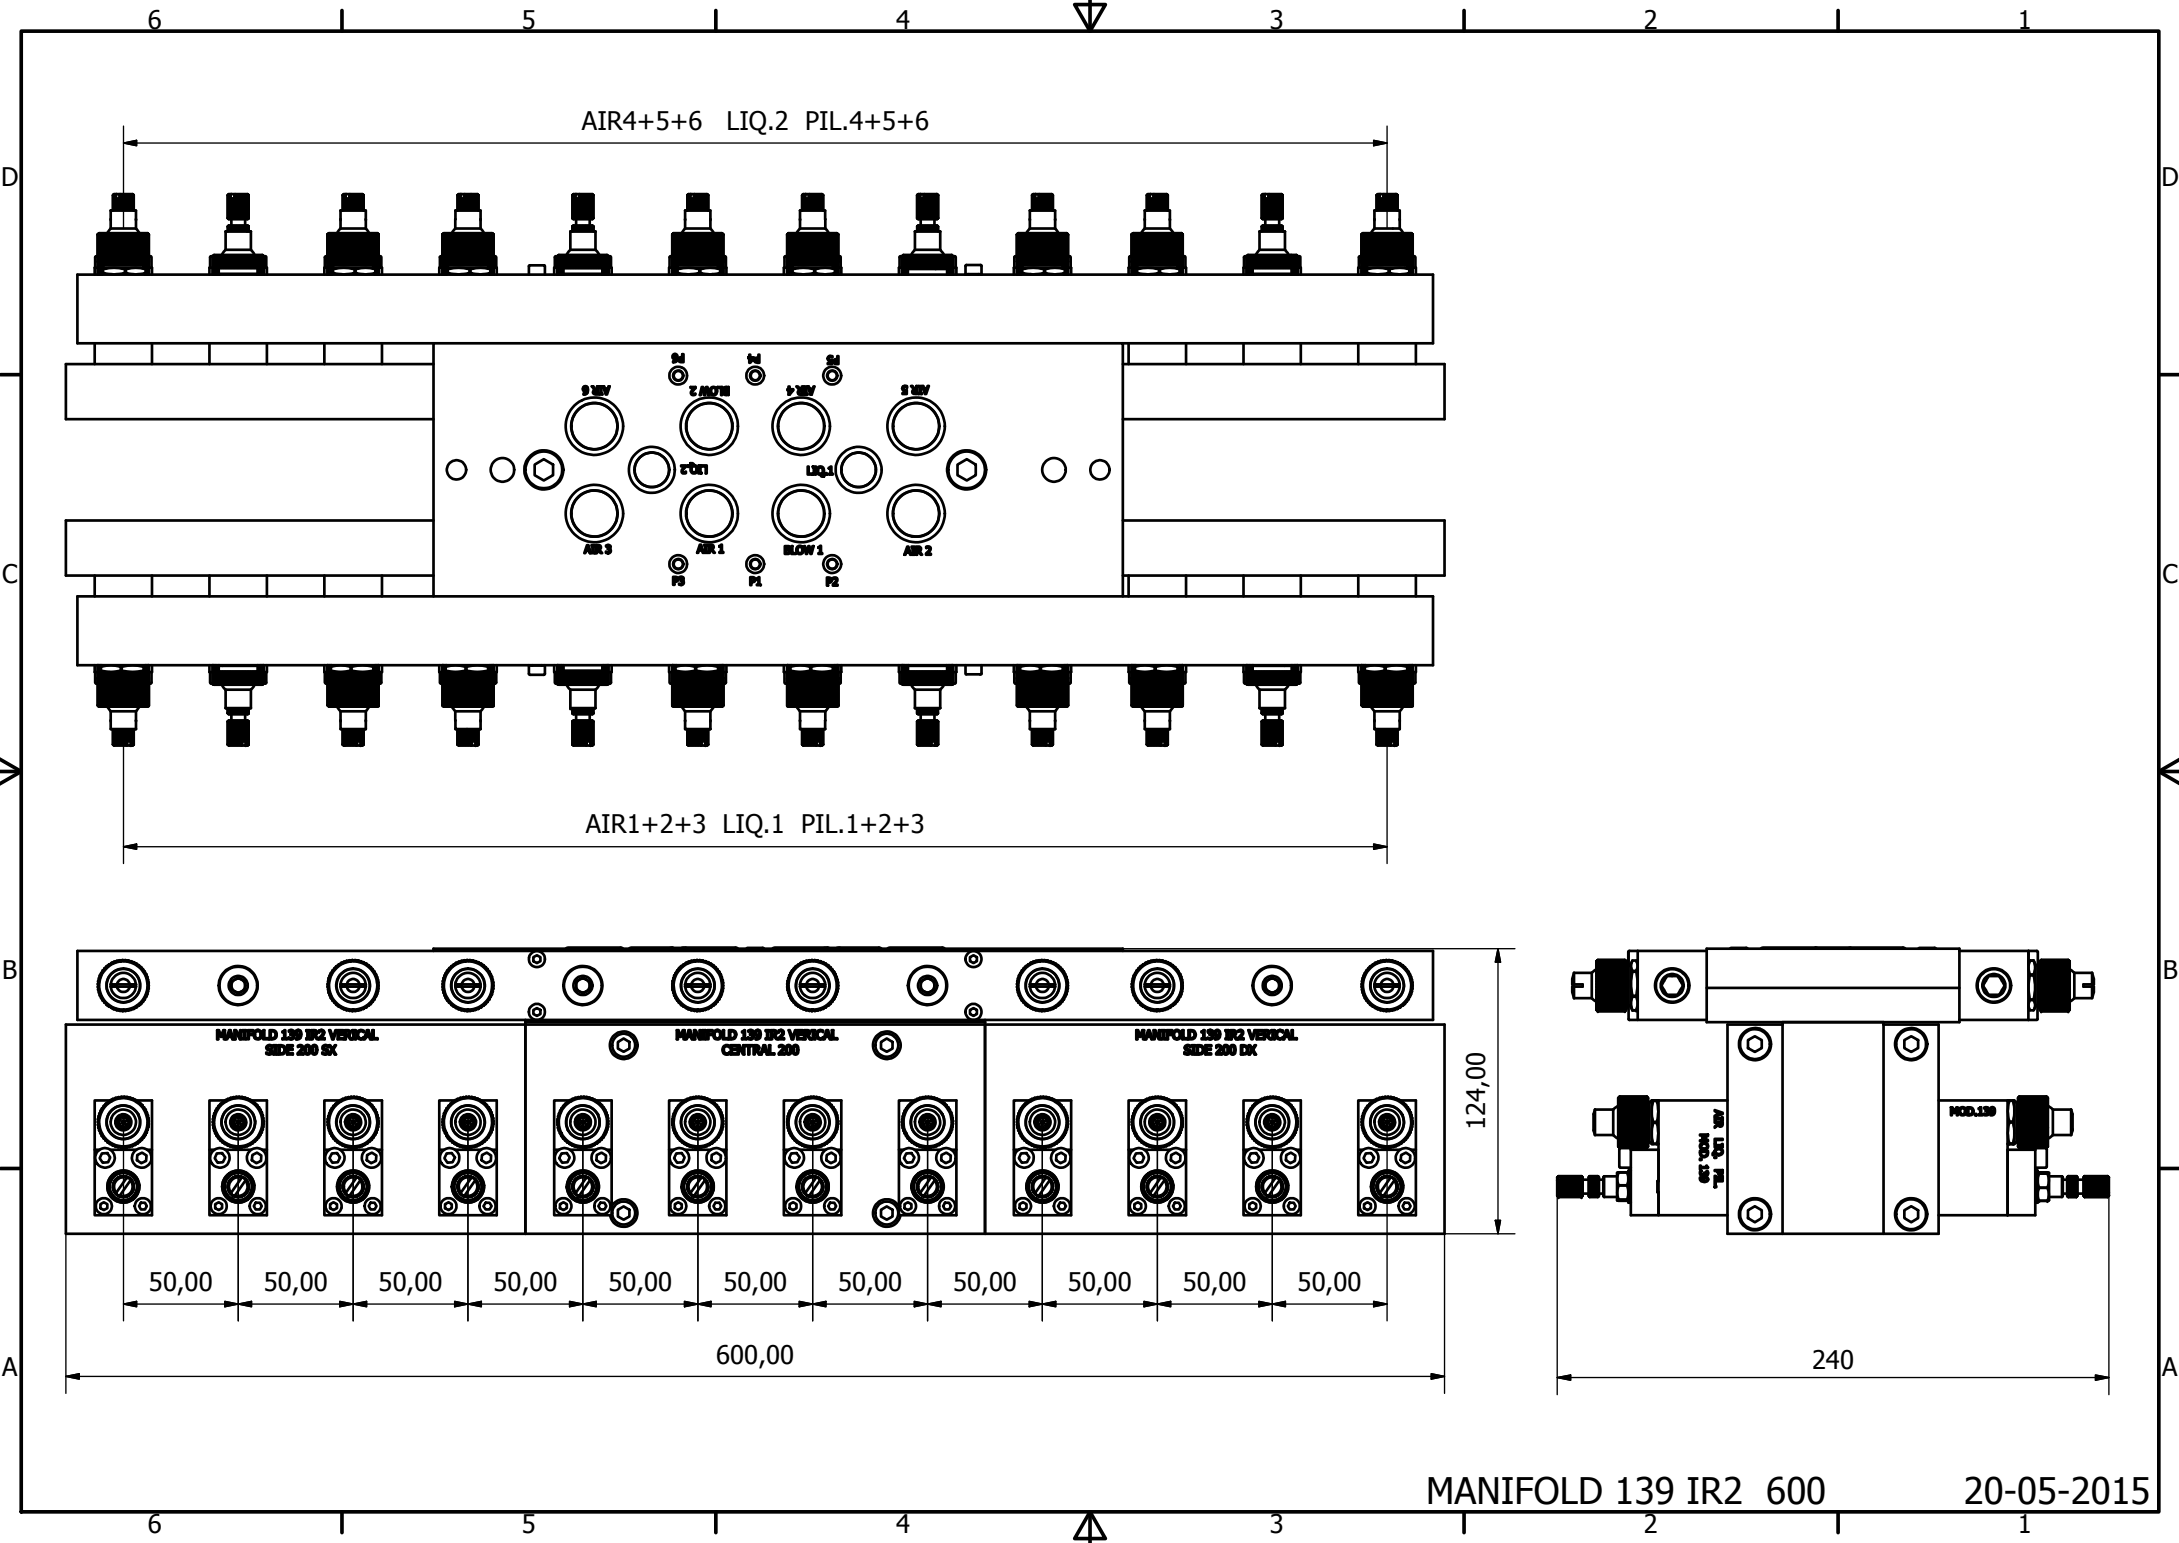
6 5 4 3 2 1

D D

AIR4+5+6 LIQ.2 PIL.4+5+6

P6 P4 P5
AIR 6 BLOW 2 AIR 4 AIR 5
LIQ.2 LIQ.1
AIR 3 AIR 1 BLOW 1 AIR 2
P3 P1 P2

C C

AIR1+2+3 LIQ.1 PIL.1+2+3

B B

MANIFOLD 139 IR2 VERICAL SIDE 200 SX

MANIFOLD 139 IR2 VERICAL CENTRAL 200

MANIFOLD 139 IR2 VERICAL SIDE 200 DX

124,00

MOD.139

AIR LIQ. PIL. MOD. 139

50,00 50,00 50,00 50,00 50,00 50,00 50,00 50,00 50,00 50,00 50,00

A A

600,00

240

MANIFOLD 139 IR2 600

20-05-2015

6 5 4 3 2 1